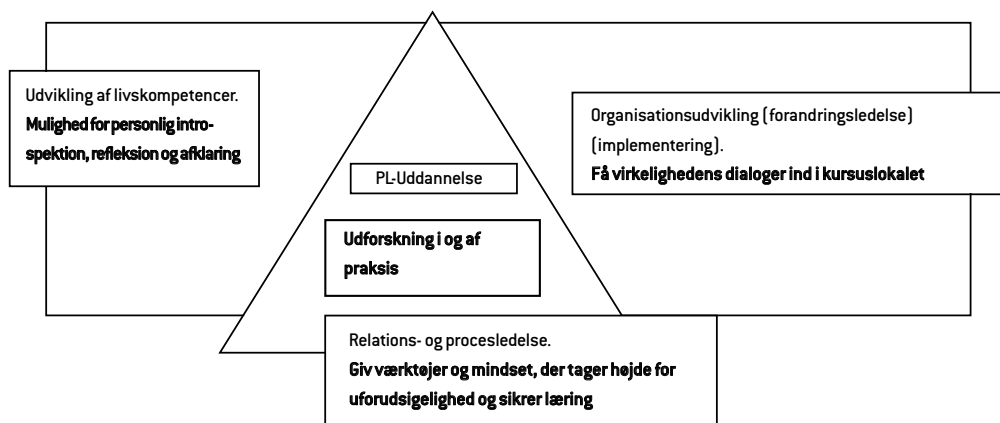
Udvikling af livskompetencer.
**Mulighed for personlig introspektion, refleksion og afklaring**

PL-Uddannelse

**Udforskning i og af praksis**

Organisationsudvikling (forandringsledelse) (implementering).
**Få virkelighedens dialoger ind i kursuslokalet**

Relations- og procesledelse.
**Giv værktøjer og mindset, der tager højde for uforudsigelighed og sikrer læring**